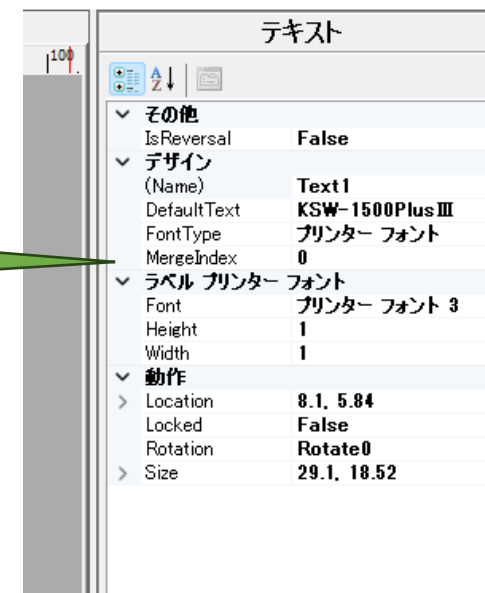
100

テキスト

| | |
|---|---|
| ∨ その他 | |
| IsReversal | False |
| ∨ デザイン | |
| (Name) | Text1 |
| DefaultText | KSW-1500PlusⅢ |
| FontType | プリンター フォント |
| MergeIndex | 0 |
| ∨ ラベル プリンター フォント | |
| Font | プリンター フォント 3 |
| Height | 1 |
| Width | 1 |
| ∨ 動作 | |
| > Location | 8.1, 5.84 |
| Locked | False |
| Rotation | Rotate0 |
| > Size | 29.1, 18.52 |